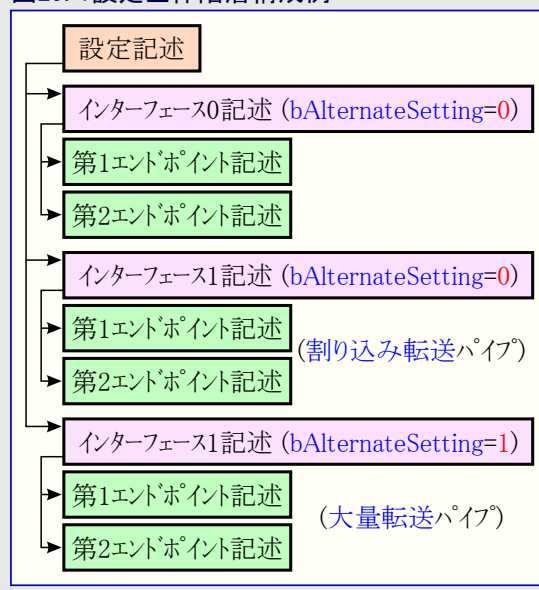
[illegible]

設定記述

インターフェース0記述 (bAlternateSetting=0)

第1エンドポイント記述

第2エンドポイント記述

インターフェース1記述 (bAlternateSetting=0)

第1エンドポイント記述

第2エンドポイント記述

(割り込み転送パイプ)

インターフェース1記述 (bAlternateSetting=1)

第1エンドポイント記述

第2エンドポイント記述

(大量転送パイプ)